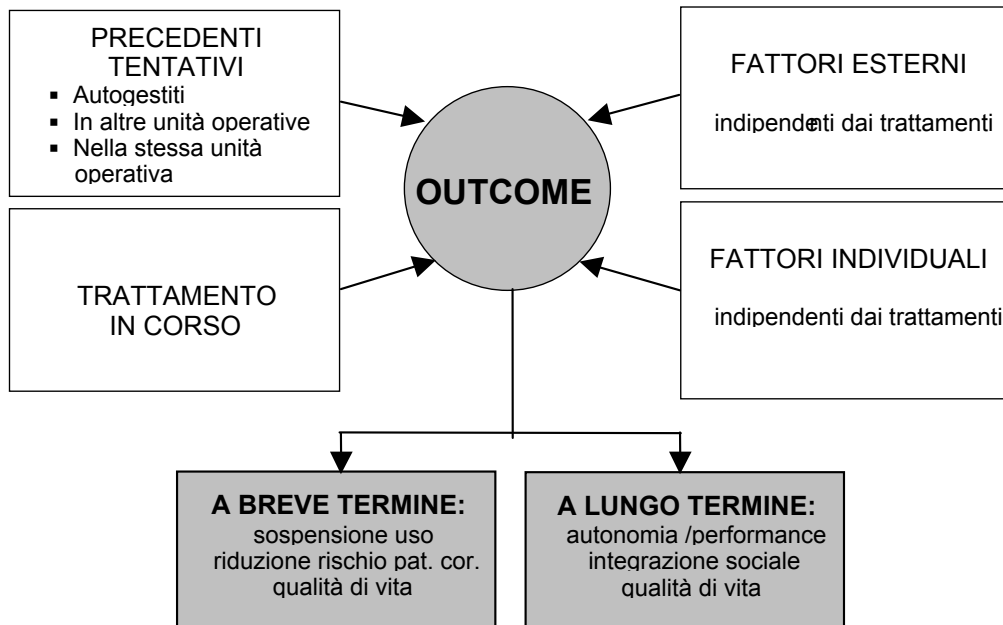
PRECEDENTI TENTATIVI
- Autogestiti
- In altre unità operative
- Nella stessa unità operativa

FATTORI ESTERNI

indipendenti dai trattamenti

OUTCOME

TRATTAMENTO IN CORSO

FATTORI INDIVIDUALI

indipendenti dai trattamenti

A BREVE TERMINE:
sospensione uso
riduzione rischio pat. cor.
qualità di vita

A LUNGO TERMINE:
autonomia /performance
integrazione sociale
qualità di vita